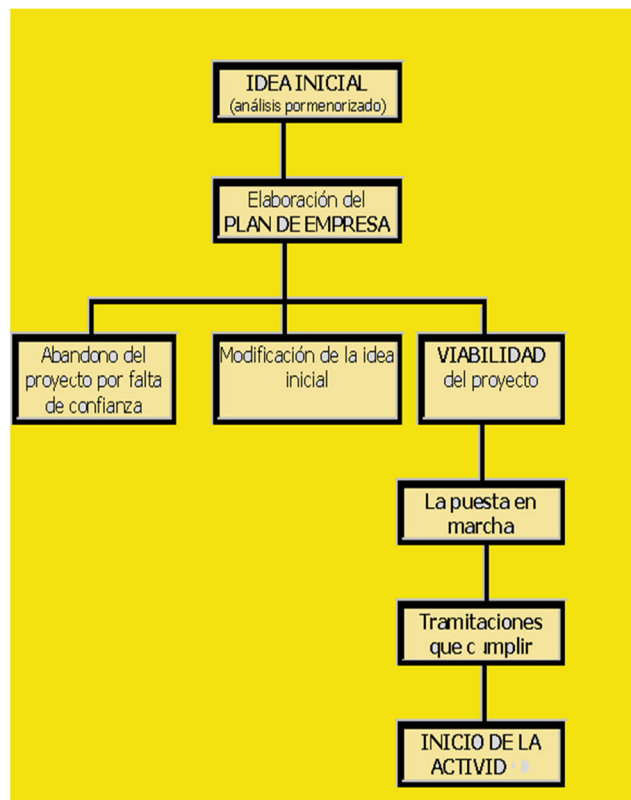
IDEA INICIAL
(análisis pormenorizado)

Elaboración del
PLAN DE EMPRESA

Abandono del proyecto por falta de confianza

Modificación de la idea inicial

VIABILIDAD del proyecto

La puesta en marcha

Tramitaciones que cumplir

INICIO DE LA ACTIVID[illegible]